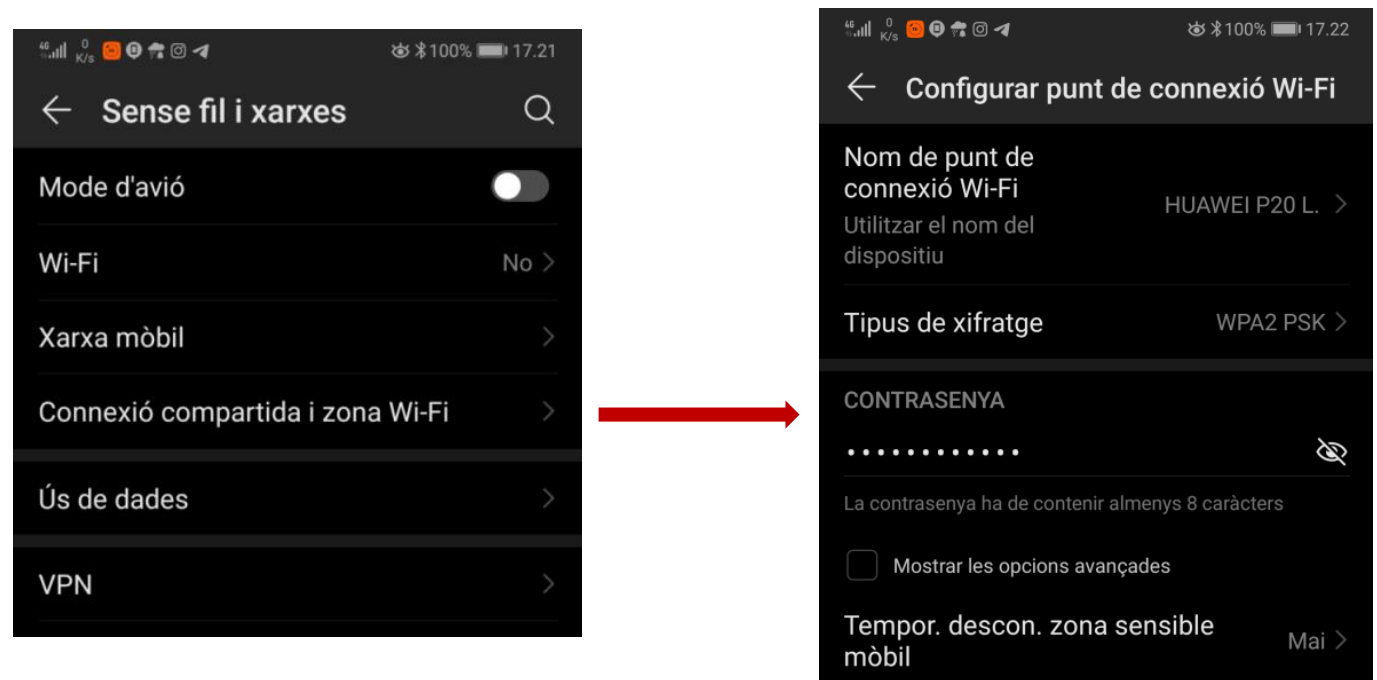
4G 0 K/s 100% 17.21

Sense fil i xarxes

Mode d'avió

Wi-Fi No

Xarxa mòbil

Connexió compartida i zona Wi-Fi

Ús de dades

VPN

4G 0 K/s 100% 17.22

Configurar punt de connexió Wi-Fi

Nom de punt de connexió Wi-Fi
Utilitzar el nom del dispositiu
HUAWEI P20 L.

Tipus de xifratge WPA2 PSK

CONTRASENYA

••••••••••••

La contrasenya ha de contenir almenys 8 caràcters

Mostrar les opcions avançades

Tempor. descon. zona sensible mòbil Mai